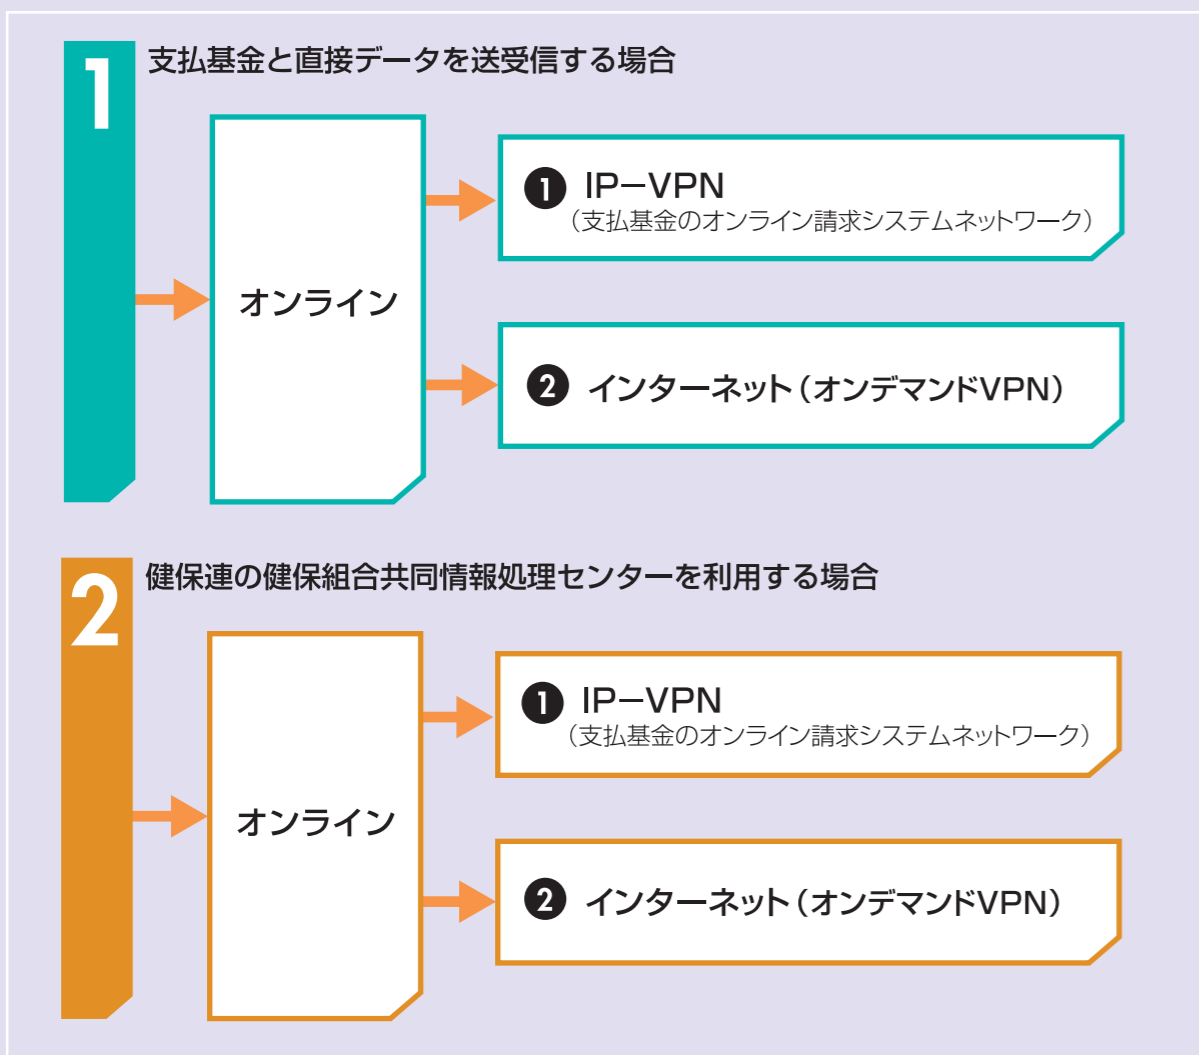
1 支払基金と直接データを送受信する場合

オンライン

❶ IP−VPN
（支払基金のオンライン請求システムネットワーク）

❷ インターネット（オンデマンドVPN）

2 健保連の健保組合共同情報処理センターを利用する場合

オンライン

❶ IP−VPN
（支払基金のオンライン請求システムネットワーク）

❷ インターネット（オンデマンドVPN）